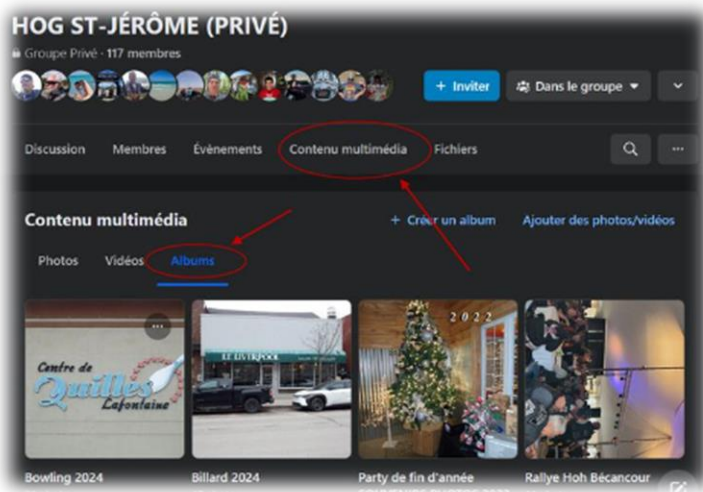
HOG ST-JÉRÔME (PRIVÉ)

Groupe Privé · 117 membres

+ Inviter

Dans le groupe

Discussion

Membres

Évènements

Contenu multimédia

Fichiers

Contenu multimédia

+ Créer un album

Ajouter des photos/vidéos

Photos

Vidéos

Albums

Centre de Quilles Lafontaine

LE LIVERPOOL

2022

Bowling 2024

Billard 2024

Party de fin d'année

Rallye Hoh Bécancour